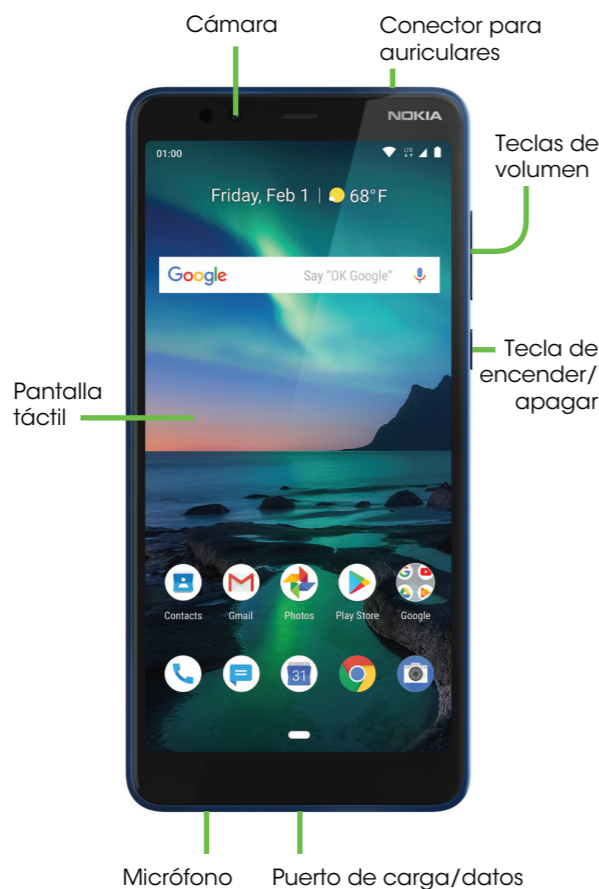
Cámara

Conector para auriculares

NOKIA

Teclas de volumen

01:00

LTE

Friday, Feb 1 | 68°F

Google

Say "OK Google"

Tecla de encender/ apagar

Pantalla táctil

Contacts

Gmail

Photos

Play Store

Google

31

Micrófono

Puerto de carga/datos